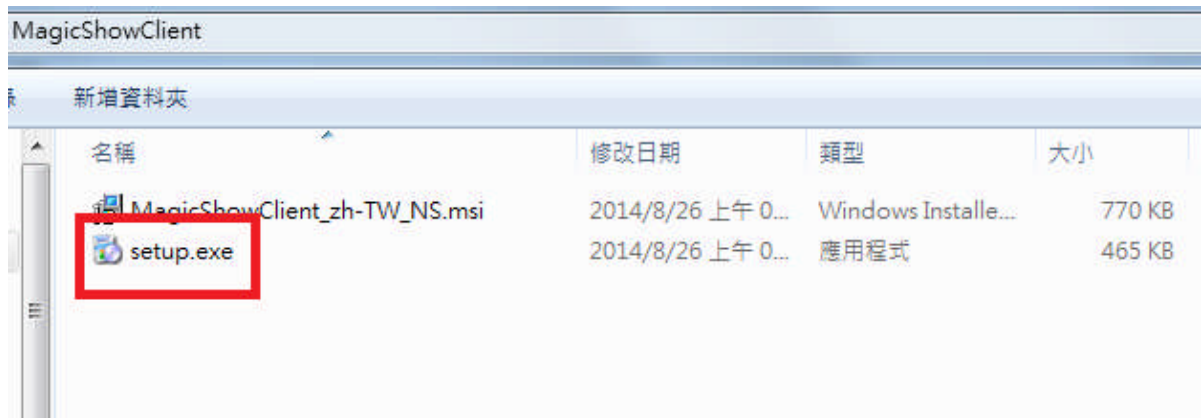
MagicShowClient

新增資料夾

| 名稱 | 修改日期 | 類型 | 大小 |
|---|---|---|---|
| MagicShowClient_zh-TW_NS.msi | 2014/8/26 上午 0... | Windows Installe... | 770 KB |
| setup.exe | 2014/8/26 上午 0... | 應用程式 | 465 KB |